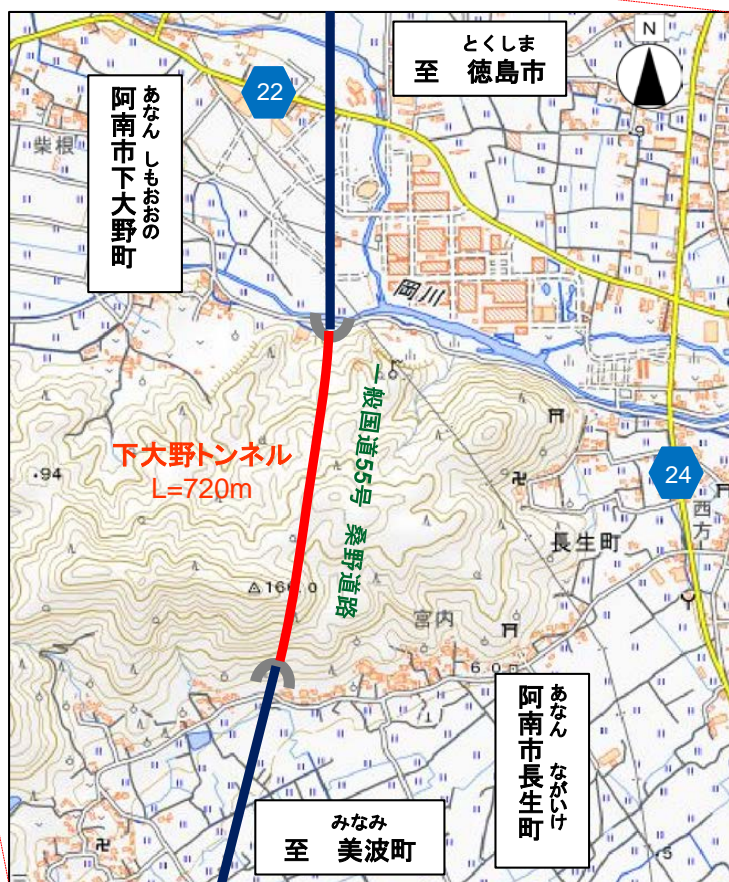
とくしま
至　徳島市

N

22

あなん　しもおおの
阿南市下大野町

柴根

岡川

一般国道55号　桑野道路

下大野トンネル
L=720m

.94

△166.0

長生町

24

西方

宮内

60

あなん　ながいけ
阿南市長生町

みなみ
至　美波町